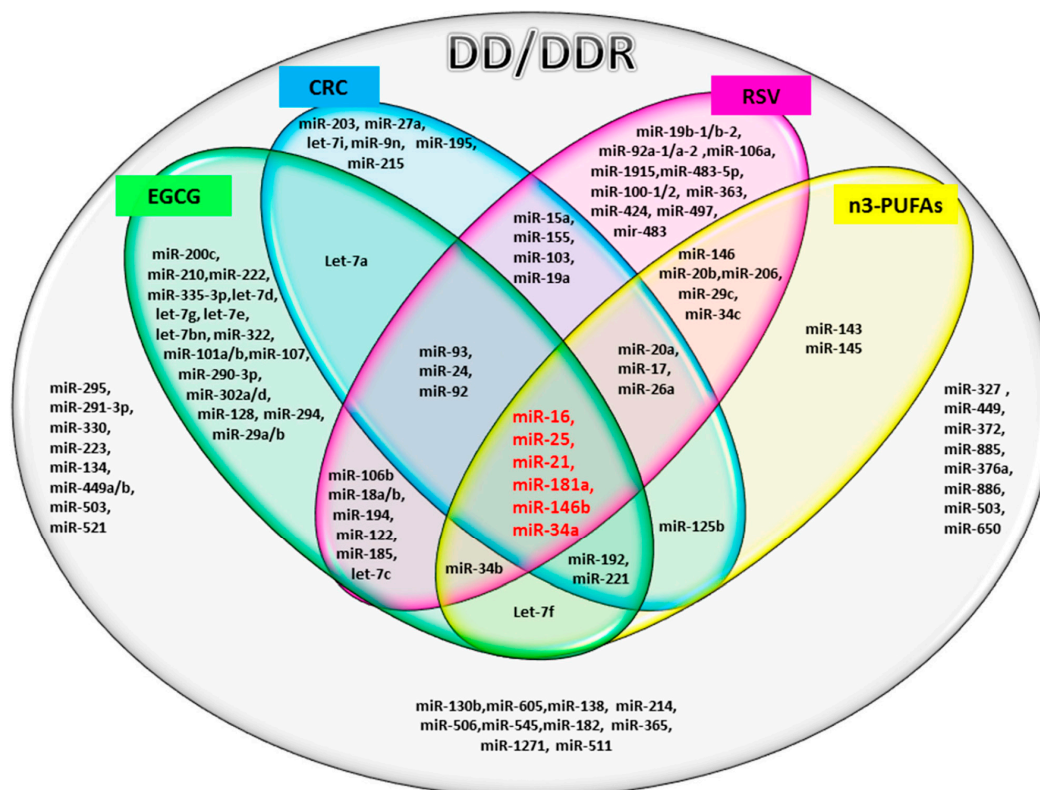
DD/DDR

CRC

RSV

EGCG

n3-PUFAs

miR-203, miR-27a, let-7i, miR-9n, miR-195, miR-215

miR-19b-1/b-2, miR-92a-1/a-2 ,miR-106a, miR-1915,miR-483-5p, miR-100-1/2, miR-363, miR-424, miR-497, miR-483

Let-7a

miR-15a, miR-155, miR-103, miR-19a

miR-146 miR-20b,miR-206, miR-29c, miR-34c

miR-200c, miR-210,miR-222, miR-335-3p,let-7d, let-7g, let-7e, let-7bn, miR-322, miR-101a/b,miR-107, miR-290-3p, miR-302a/d, miR-128, miR-294, miR-29a/b

miR-143 miR-145

miR-93, miR-24, miR-92

miR-20a, miR-17, miR-26a

miR-295, miR-291-3p, miR-330, miR-223, miR-134, miR-449a/b, miR-503, miR-521

miR-16, miR-25, miR-21, miR-181a, miR-146b miR-34a

miR-327 , miR-449, miR-372, miR-885, miR-376a, miR-886, miR-503, miR-650

miR-106b miR-18a/b, miR-194, miR-122, miR-185, let-7c

miR-125b

miR-34b

miR-192, miR-221

Let-7f

miR-130b,miR-605,miR-138, miR-214, miR-506,miR-545,miR-182, miR-365, miR-1271, miR-511